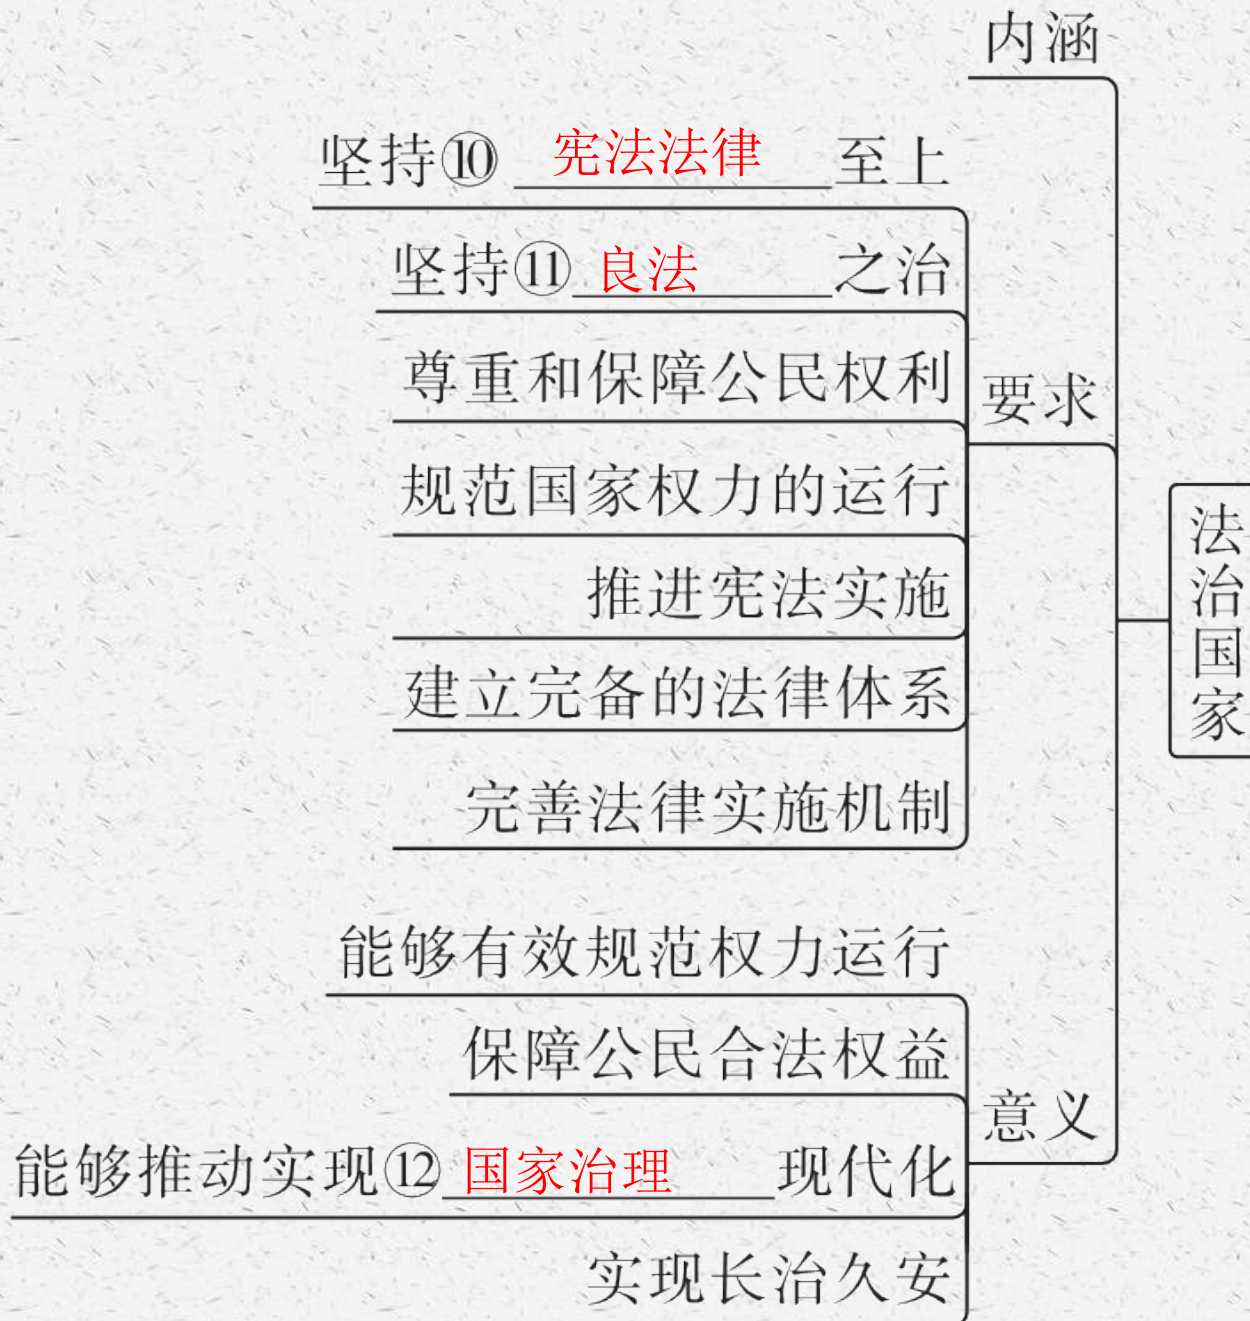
法治国家

内涵

要求

坚持⑩ 宪法法律 至上

坚持⑪ 良法 之治

尊重和保障公民权利

规范国家权力的运行

推进宪法实施

建立完备的法律体系

完善法律实施机制

意义

能够有效规范权力运行

保障公民合法权益

能够推动实现⑫ 国家治理 现代化

实现长治久安